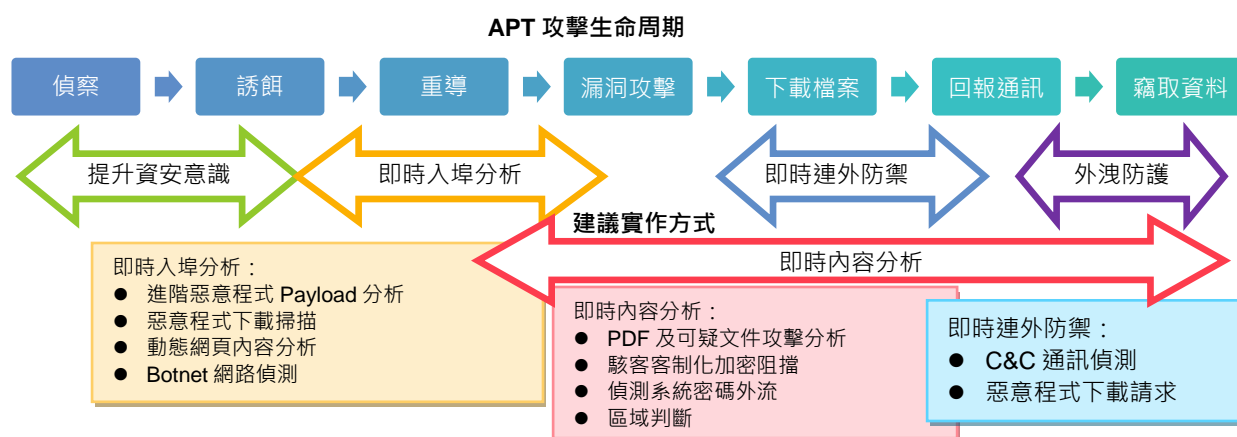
APT 攻擊生命周期

偵察
誘餌
重導
漏洞攻擊
下載檔案
回報通訊
竊取資料

提升資安意識
即時入埠分析
即時連外防禦
外洩防護

建議實作方式

即時內容分析

即時入埠分析：
● 進階惡意程式 Payload 分析
● 惡意程式下載掃描
● 動態網頁內容分析
● Botnet 網路偵測

即時內容分析：
● PDF 及可疑文件攻擊分析
● 駭客客制化加密阻擋
● 偵測系統密碼外流
● 區域判斷

即時連外防禦：
● C&C 通訊偵測
● 惡意程式下載請求